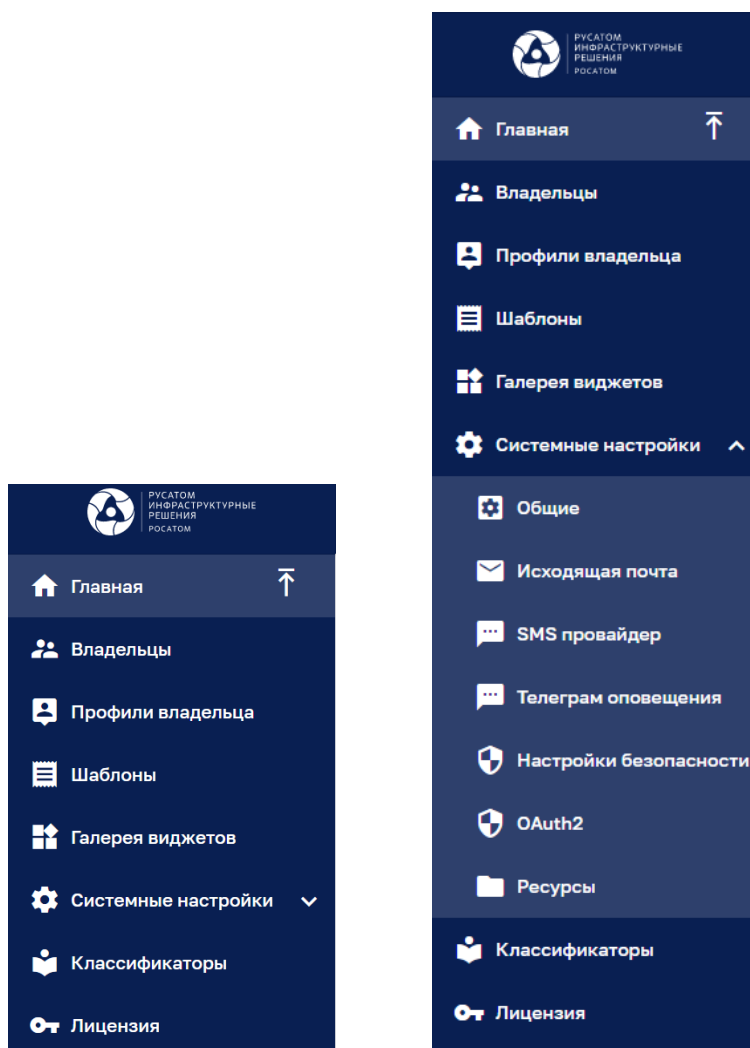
РУСАТОМ ИНФРАСТРУКТУРНЫЕ РЕШЕНИЯ
РОСАТОМ

Главная
Владельцы
Профили владельца
Шаблоны
Галерея виджетов
Системные настройки
Классификаторы
Лицензия

РУСАТОМ ИНФРАСТРУКТУРНЫЕ РЕШЕНИЯ
РОСАТОМ

Главная
Владельцы
Профили владельца
Шаблоны
Галерея виджетов
Системные настройки
Общие
Исходящая почта
SMS провайдер
Телеграм оповещения
Настройки безопасности
OAuth2
Ресурсы
Классификаторы
Лицензия